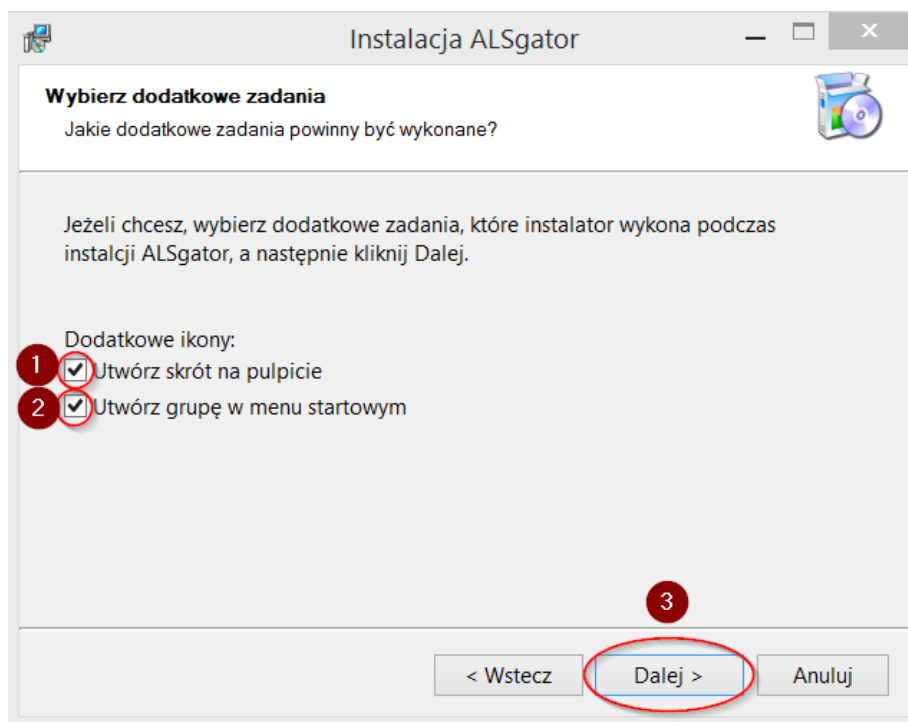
Instalacja ALSgator

Wybierz dodatkowe zadania
Jakie dodatkowe zadania powinny być wykonane?

Jeżeli chcesz, wybierz dodatkowe zadania, które instalator wykona podczas instalcji ALSgator, a następnie kliknij Dalej.

Dodatkowe ikony:
1 ☑ Utwórz skrót na pulpicie
2 ☑ Utwórz grupę w menu startowym

3

< Wstecz
Dalej >
Anuluj